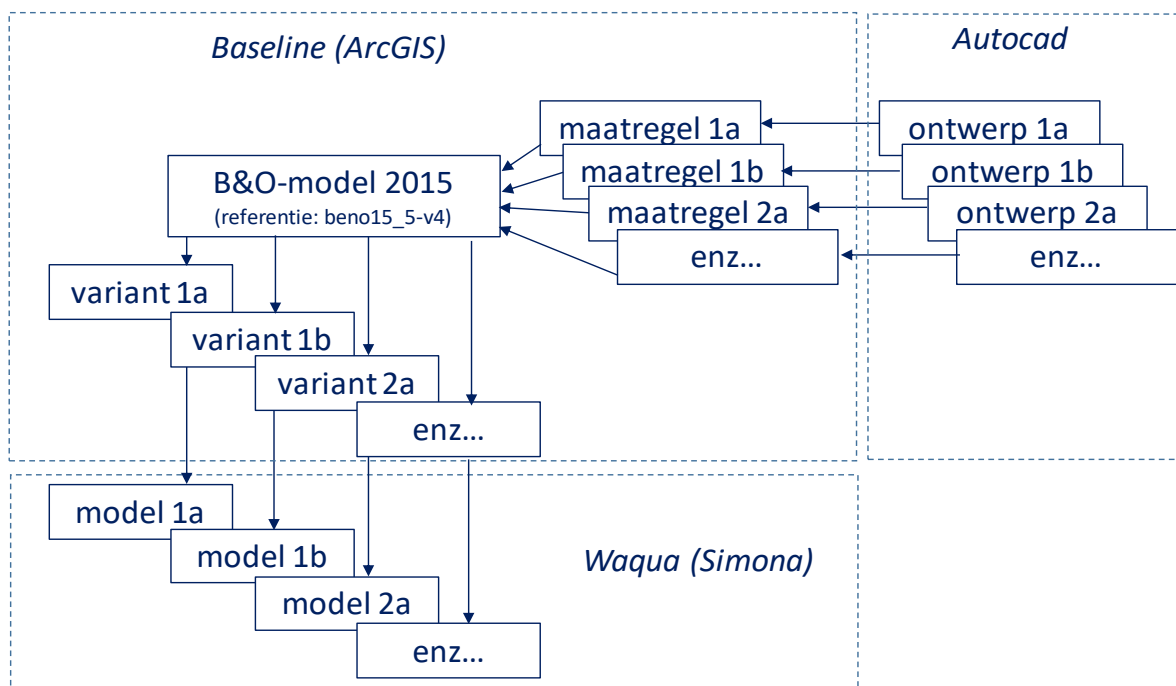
Baseline (ArcGIS)

Autocad

maatregel 1a
maatregel 1b
maatregel 2a
enz…

ontwerp 1a
ontwerp 1b
ontwerp 2a
enz…

B&O-model 2015
(referentie: beno15_5-v4)

variant 1a
variant 1b
variant 2a
enz…

model 1a
model 1b
model 2a
enz…

Waqua (Simona)